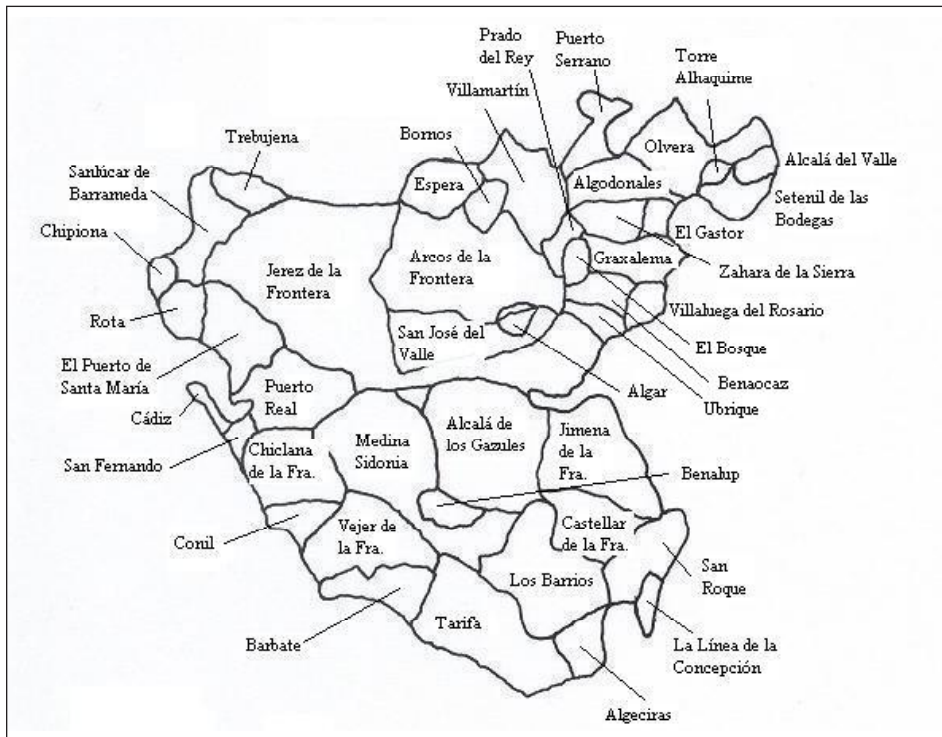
Prado del Rey
Puerto Serrano
Torre Alhaquime
Villamartín
Trebujena
Bornos
Olvera
Alcalá del Valle
Sanlúcar de Barrameda
Espera
Algodonales
Setenil de las Bodegas
Chipiona
El Gastor
Arcos de la Frontera
Jerez de la Frontera
Graxalema
Zahara de la Sierra
Villaluega del Rosario
Rota
San José del Valle
El Bosque
El Puerto de Santa María
Benaocaz
Algar
Puerto Real
Ubrique
Cádiz
Alcalá de los Gazules
Jimena de la Fra.
Medina Sidonia
San Fernando
Chiclana de la Fra.
Benalup
Castellar de la Fra.
Conil
Vejer de la Fra.
San Roque
Los Barrios
Tarifa
Barbate
La Línea de la Concepción
Algeciras